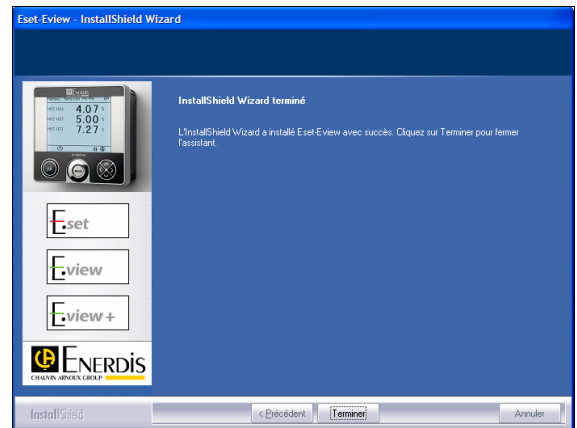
Eset-Eview - InstallShield Wizard

4.07 %
5.00 %
7.27 %

Eset

Eview

Eview +

ENERDIS
CHAUVIN ARNOUX GROUP

InstallShield Wizard terminé

L'InstallShield Wizard a installé Eset-Eview avec succès. Cliquez sur Terminer pour fermer l'assistant.

InstallShield

< Précédent

Terminer

Annuler